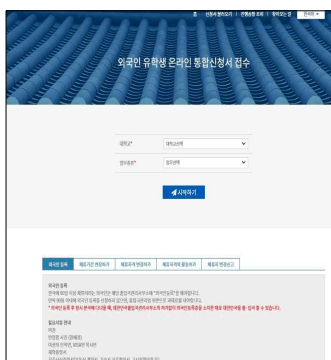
홈 | 신청서 확인하기 | 진행상황 조회 | 찾아오는 길 | 한국어

외국인 유학생 온라인 통합신청서 접수

대학교*
대학교선택

접수업무*
업무선택

시작하기

외국인 등록 | 체류기간 연장허가 | 체류자격 변경허가 | 체류자격외 활동허가 | 체류지 변경신고

외국인 등록

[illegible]

* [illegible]

필요서류 안내

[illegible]